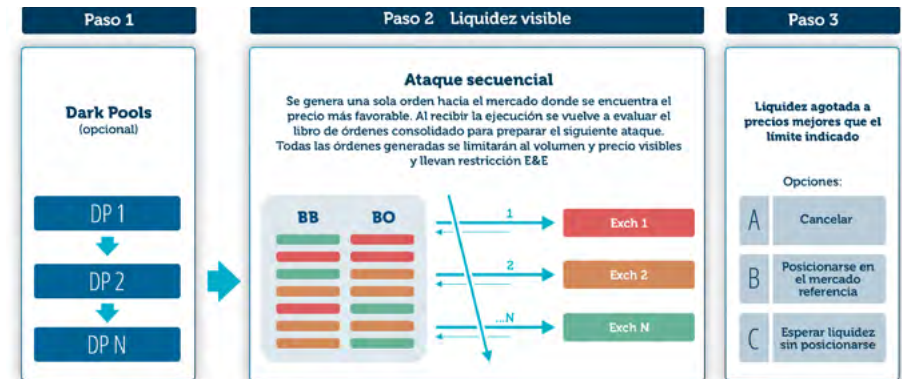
Paso 1

Dark Pools
(opcional)

DP 1

DP 2

DP N

Paso 2 Liquidez visible

Ataque secuencial

Se genera una sola orden hacia el mercado donde se encuentra el precio más favorable. Al recibir la ejecución se vuelve a evaluar el libro de órdenes consolidado para preparar el siguiente ataque. Todas las órdenes generadas se limitarán al volumen y precio visibles y llevan restricción E&E

BB

BO

1

Exch 1

2

Exch 2

...N

Exch N

Paso 3

Liquidez agotada a precios mejores que el límite indicado

Opciones:

A Cancelar

B Posicionarse en el mercado referencia

C Esperar liquidez sin posicionarse